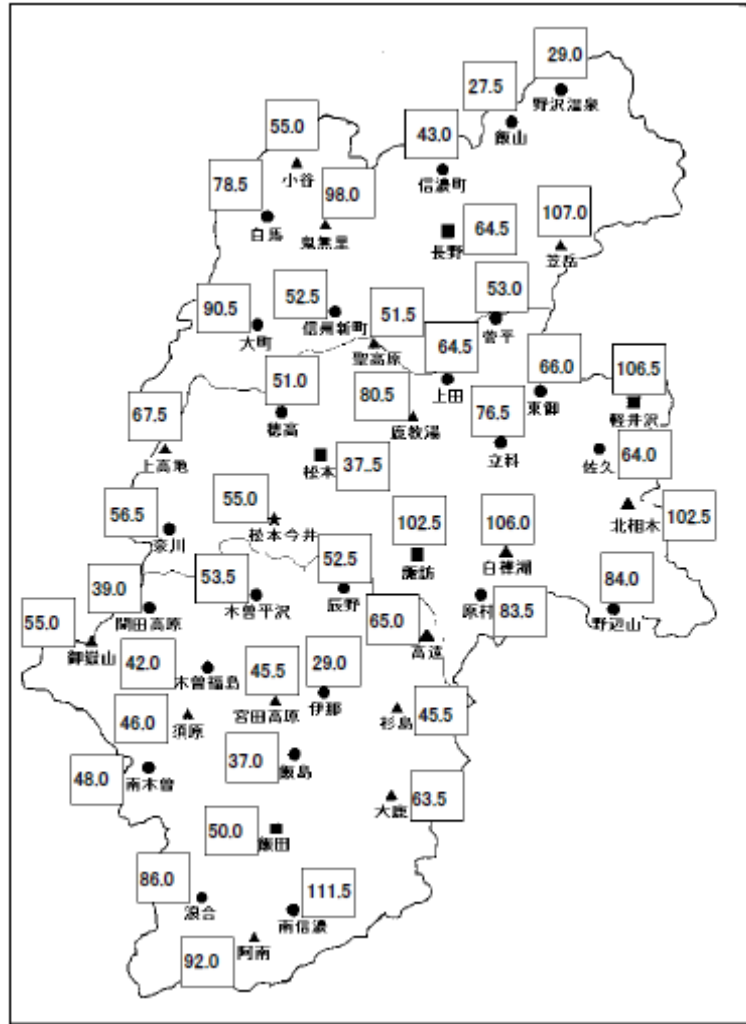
29.0
野沢温泉
27.5
飯山
55.0
43.0
信濃町
小谷
78.5
98.0
白馬
鬼無里
64.5
長野
107.0
笠岳
90.5
52.5
信州新町
51.5
53.0
大町
菅平
聖高原
64.5
66.0
106.5
51.0
上田
東御
軽井沢
80.5
76.5
67.5
穂高
鹿教湯
立科
佐久
64.0
上高地
松本
37..5
北相木
102.5
55.0
56.5
松本今井
102.5
106.0
奈川
52.5
諏訪
白樺湖
84.0
39.0
53.5
辰野
原村
83.5
野辺山
55.0
開田高原
木曽平沢
65.0
御嶽山
42.0
木曽福島
45.5
29.0
高遠
宮田高原
伊那
46.0
須原
杉島
45.5
37.0
48.0
南木曽
飯島
大鹿
63.5
50.0
飯田
86.0
111.5
浪合
南信濃
92.0
阿南